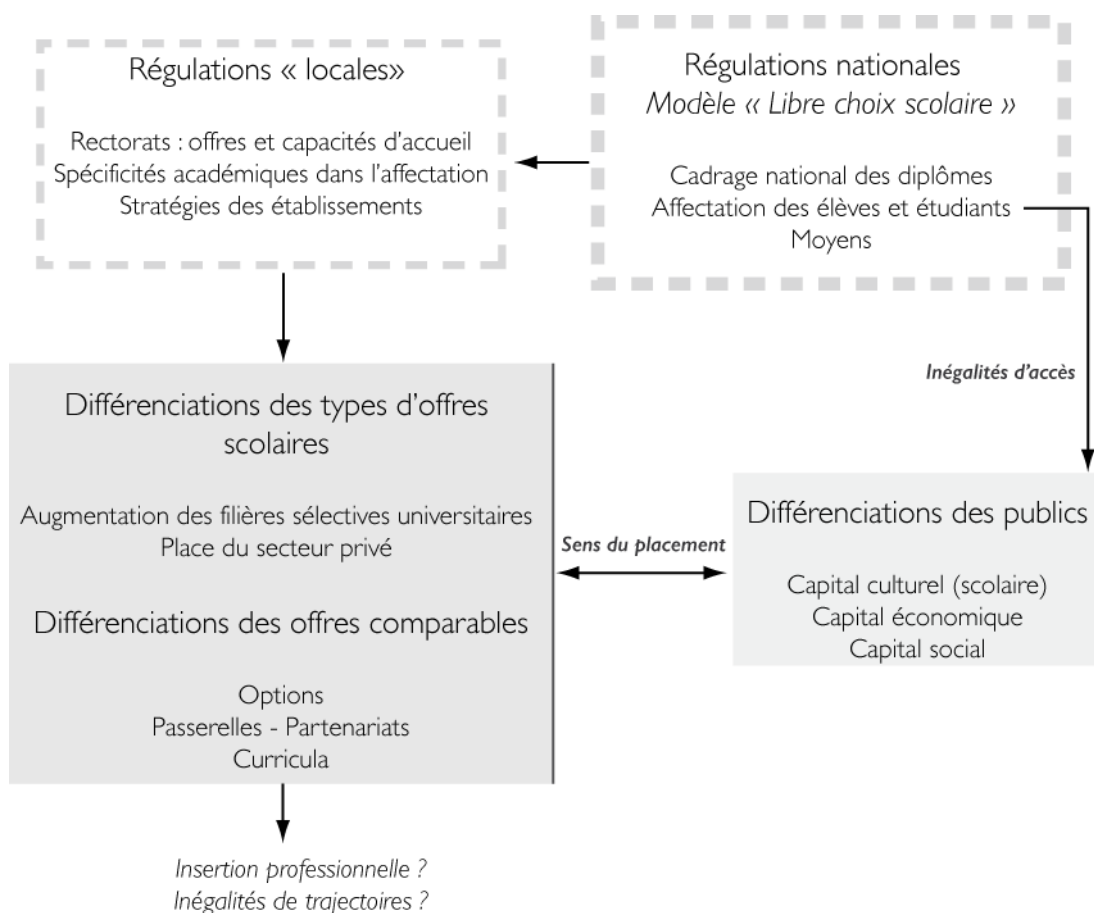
Régulations « locales»

Rectorats : offres et capacités d'accueil
Spécificités académiques dans l'affectation
Stratégies des établissements

Régulations nationales
Modèle « Libre choix scolaire »

Cadrage national des diplômes
Affectation des élèves et étudiants
Moyens

Inégalités d'accès

Différenciations des types d'offres scolaires

Augmentation des filières sélectives universitaires
Place du secteur privé

Différenciations des offres comparables

Options
Passerelles - Partenariats
Curricula

Sens du placement

Différenciations des publics

Capital culturel (scolaire)
Capital économique
Capital social

Insertion professionnelle ?
Inégalités de trajectoires ?